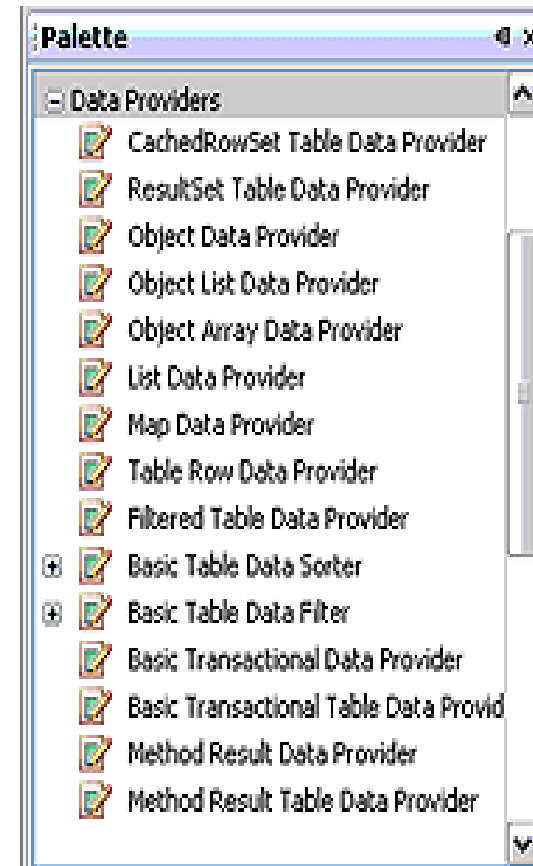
Palette

Data Providers
CachedRowSet Table Data Provider
ResultSet Table Data Provider
Object Data Provider
Object List Data Provider
Object Array Data Provider
List Data Provider
Map Data Provider
Table Row Data Provider
Filtered Table Data Provider
Basic Table Data Sorter
Basic Table Data Filter
Basic Transactional Data Provider
Basic Transactional Table Data Provid
Method Result Data Provider
Method Result Table Data Provider